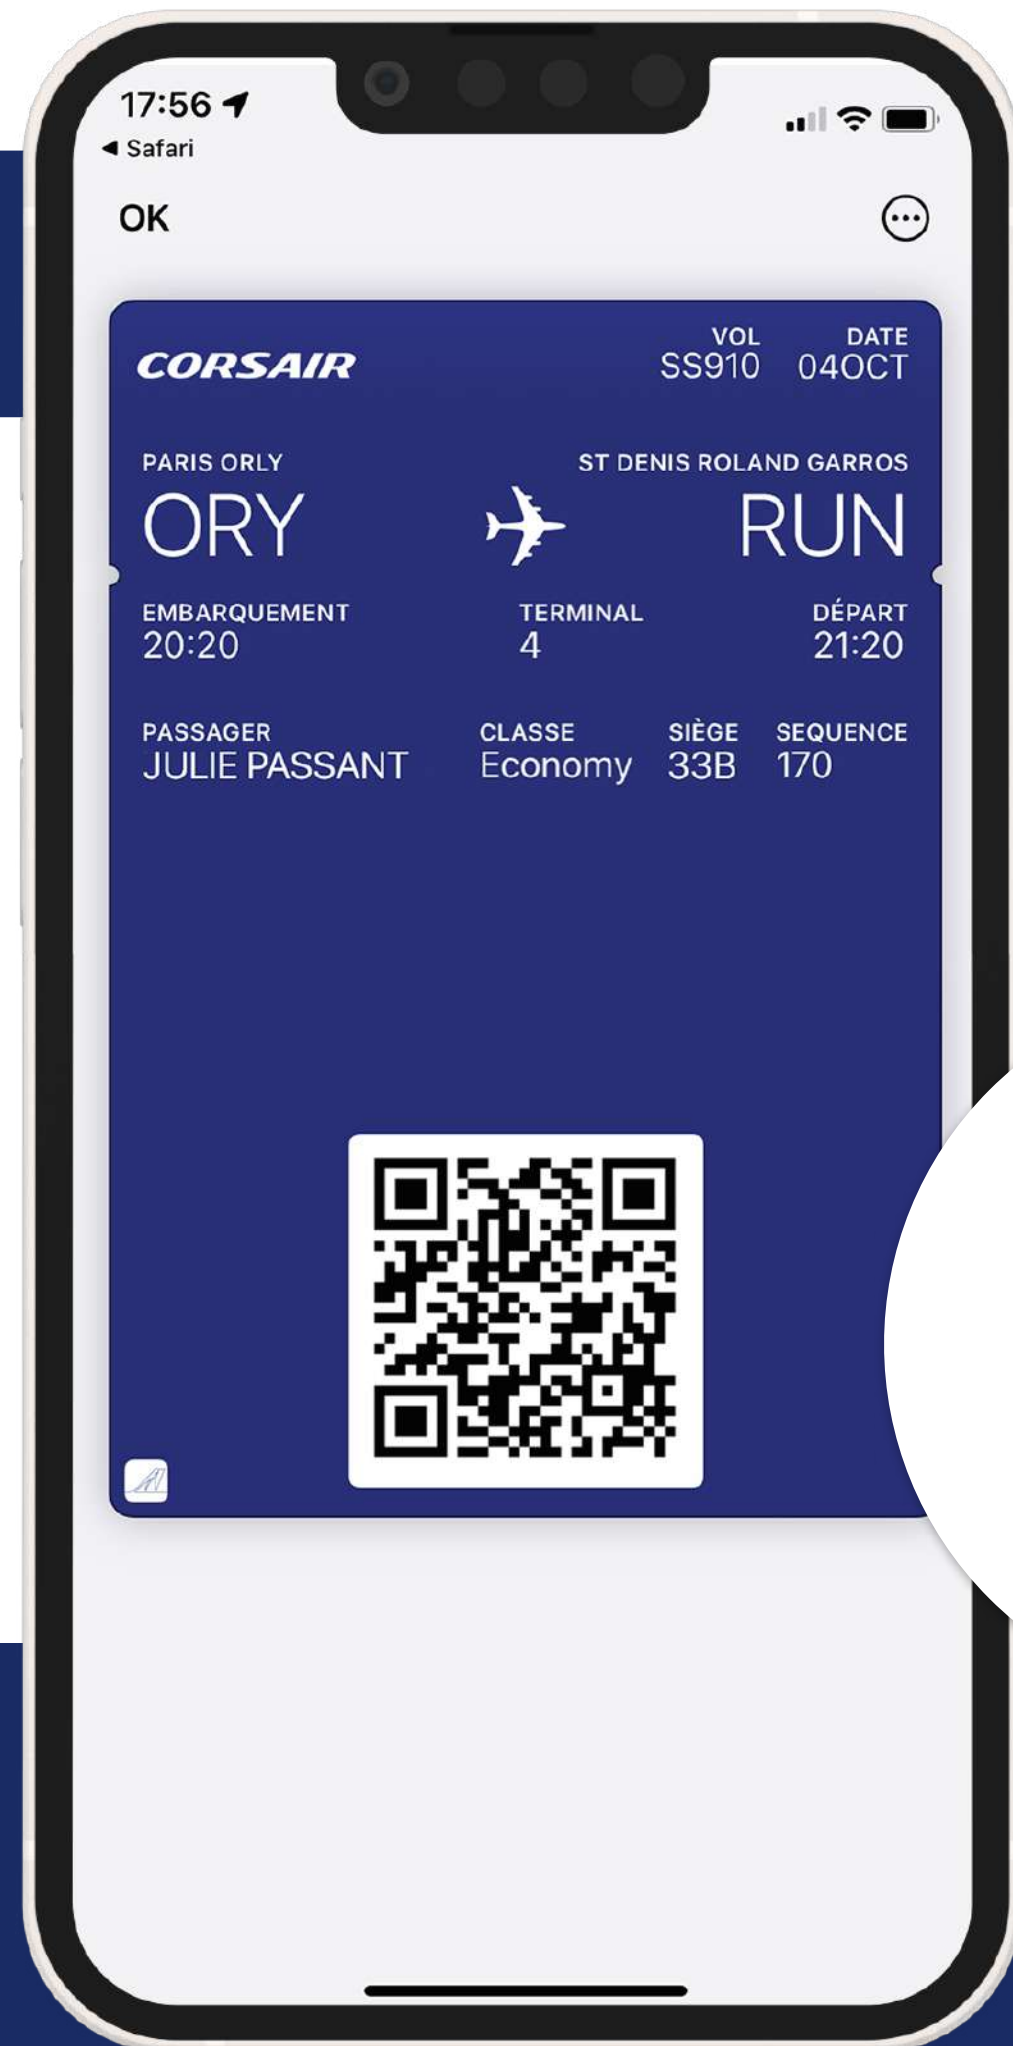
17:56
◀ Safari

OK

CORSAIR

VOL
SS910

DATE
04OCT

PARIS ORLY
ORY

ST DENIS ROLAND GARROS
RUN

EMBARQUEMENT
20:20

TERMINAL
4

DÉPART
21:20

PASSAGER
JULIE PASSANT

CLASSE
Economy

SIÈGE
33B

SEQUENCE
170